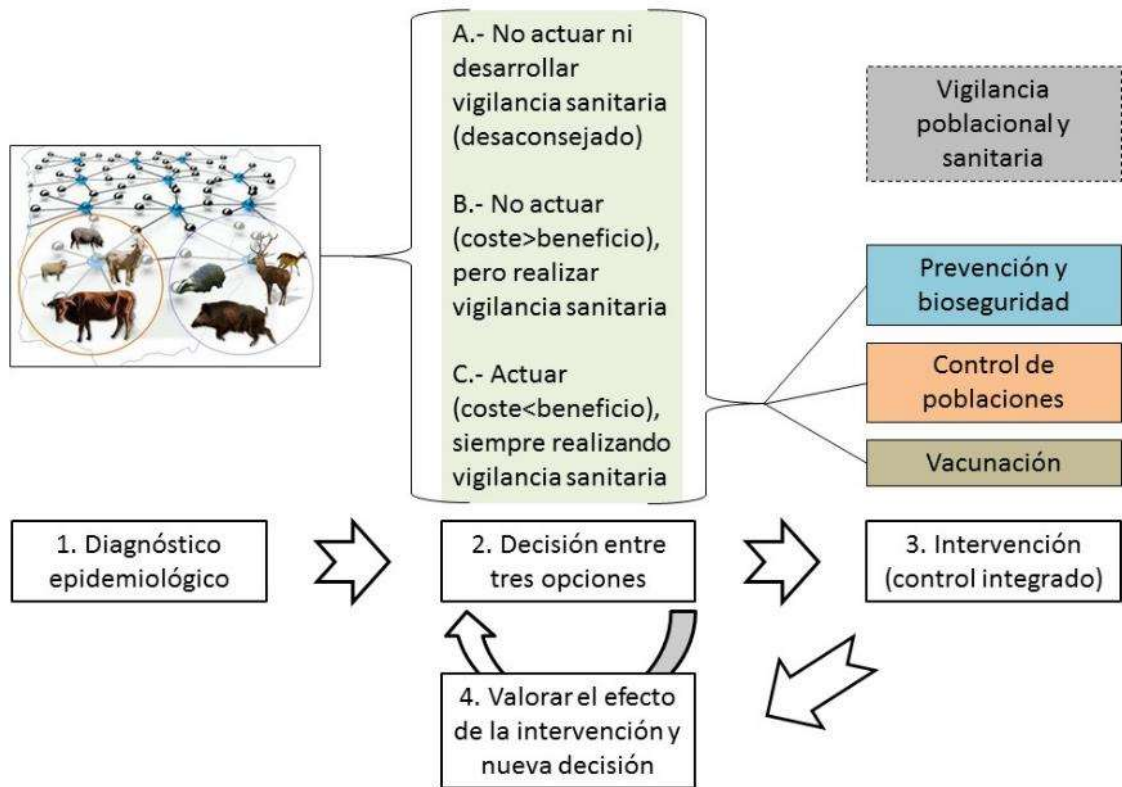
A.- No actuar ni desarrollar vigilancia sanitaria (desaconsejado)

B.- No actuar (coste>beneficio), pero realizar vigilancia sanitaria

C.- Actuar (coste<beneficio), siempre realizando vigilancia sanitaria

Vigilancia poblacional y sanitaria

Prevención y bioseguridad

Control de poblaciones

Vacunación

1. Diagnóstico epidemiológico

2. Decisión entre tres opciones

3. Intervención (control integrado)

4. Valorar el efecto de la intervención y nueva decisión